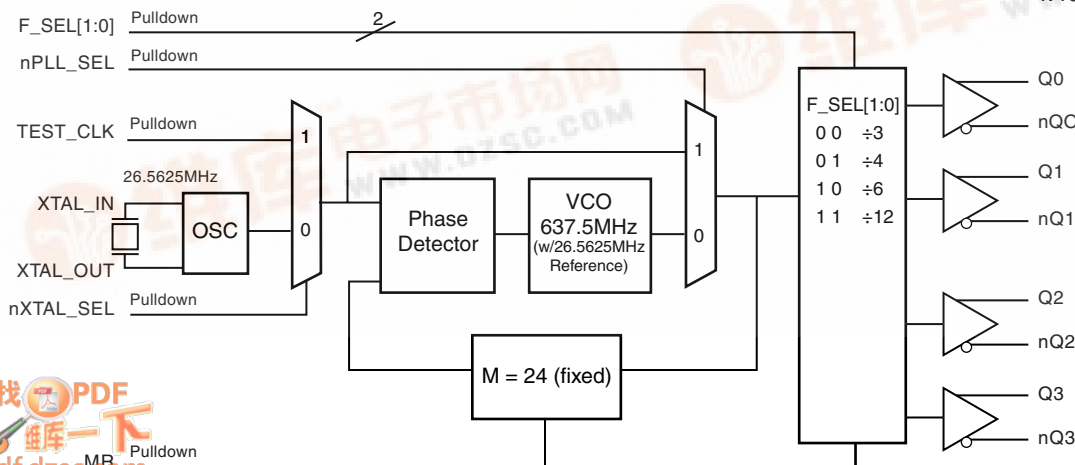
F_SEL[1:0] Pulldown
2
nPLL_SEL Pulldown
TEST_CLK Pulldown
1
26.5625MHz
XTAL_IN
OSC
0
XTAL_OUT
nXTAL_SEL Pulldown
Phase Detector
VCO 637.5MHz (w/26.5625MHz Reference)
1
0
M = 24 (fixed)
F_SEL[1:0]
0 0 ÷3
0 1 ÷4
1 0 ÷6
1 1 ÷12
Q0
nQ0
Q1
nQ1
Q2
nQ2
Q3
nQ3
MR Pulldown
维库电子市场网
WWW.DZSC.COM
找PDF
维库一下
pdf.dzsc.com